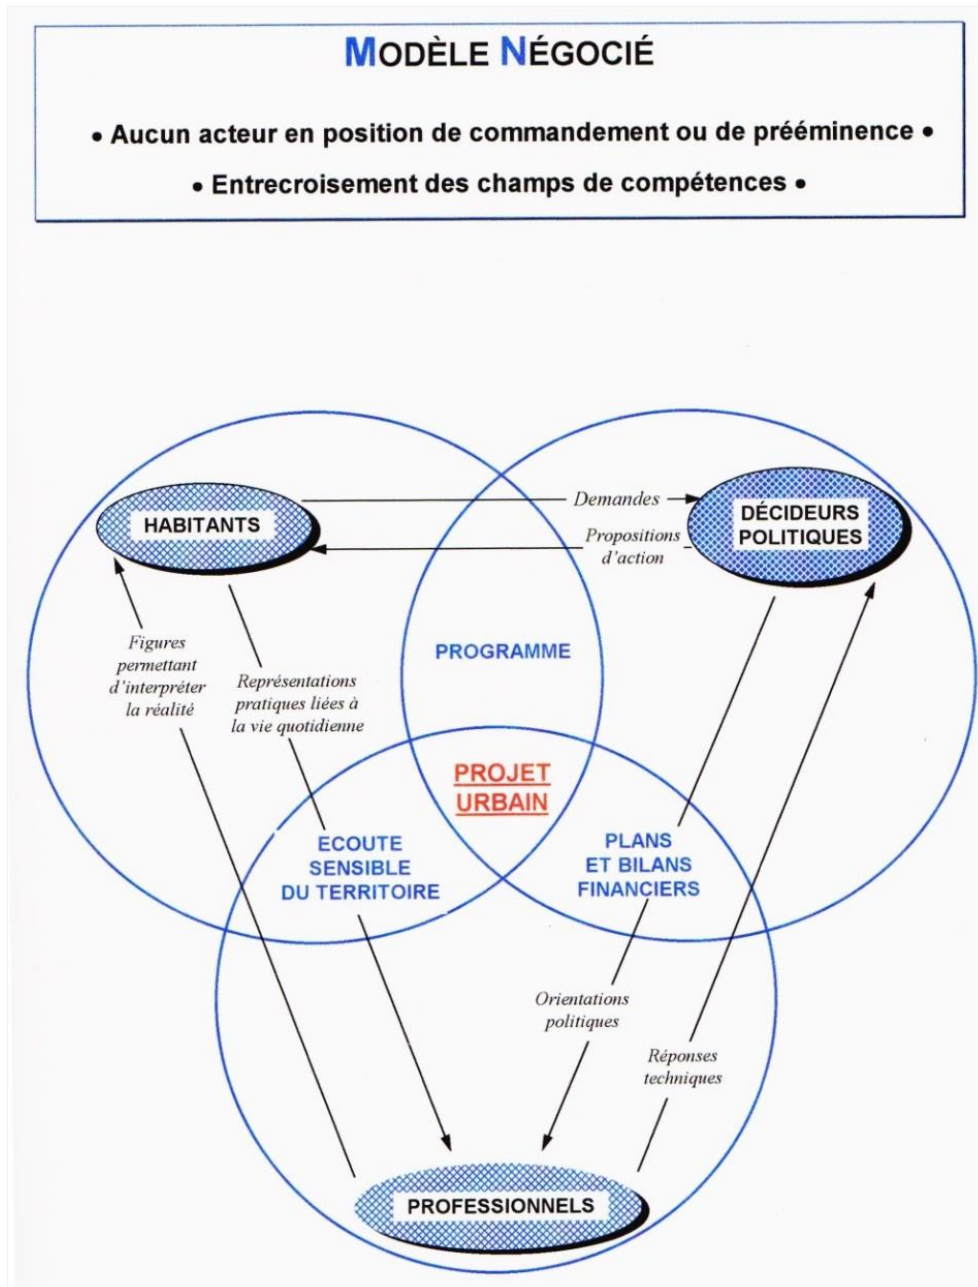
MODÈLE NÉGOCIÉ

• Aucun acteur en position de commandement ou de prééminence •

• Entrecroisement des champs de compétences •

HABITANTS

Demandes

DÉCIDEURS POLITIQUES

Propositions d'action

Figures permettant d'interpréter la réalité

Représentations pratiques liées à la vie quotidienne

PROGRAMME

PROJET URBAIN

ECOUTE SENSIBLE DU TERRITOIRE

PLANS ET BILANS FINANCIERS

Orientations politiques

Réponses techniques

PROFESSIONNELS